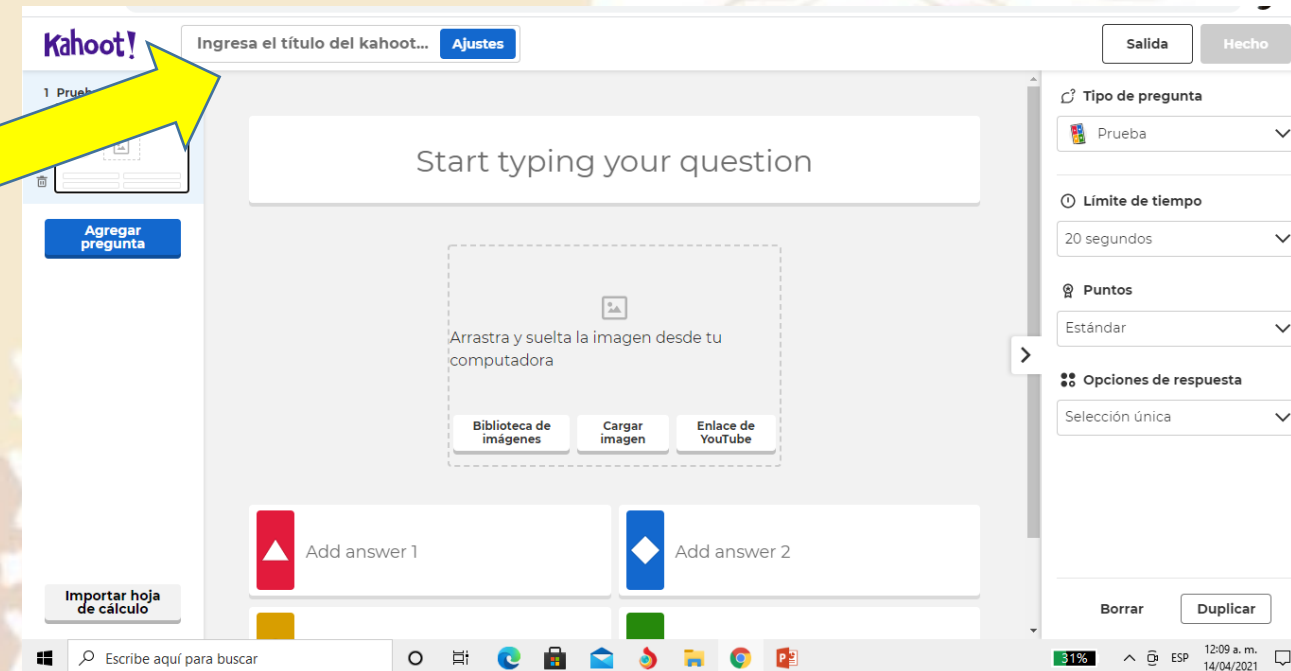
Kahoot!

Ingresa el título del kahoot... Ajustes

Salida Hecho

1 Prueb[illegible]

Agregar pregunta

Importar hoja de cálculo

Start typing your question

Arrastra y suelta la imagen desde tu computadora

Biblioteca de imágenes

Cargar imagen

Enlace de YouTube

Add answer 1

Add answer 2

Tipo de pregunta

Prueba

Límite de tiempo

20 segundos

Puntos

Estándar

Opciones de respuesta

Selección única

Borrar Duplicar

Escribe aquí para buscar

31%

ESP

12:09 a. m.
14/04/2021